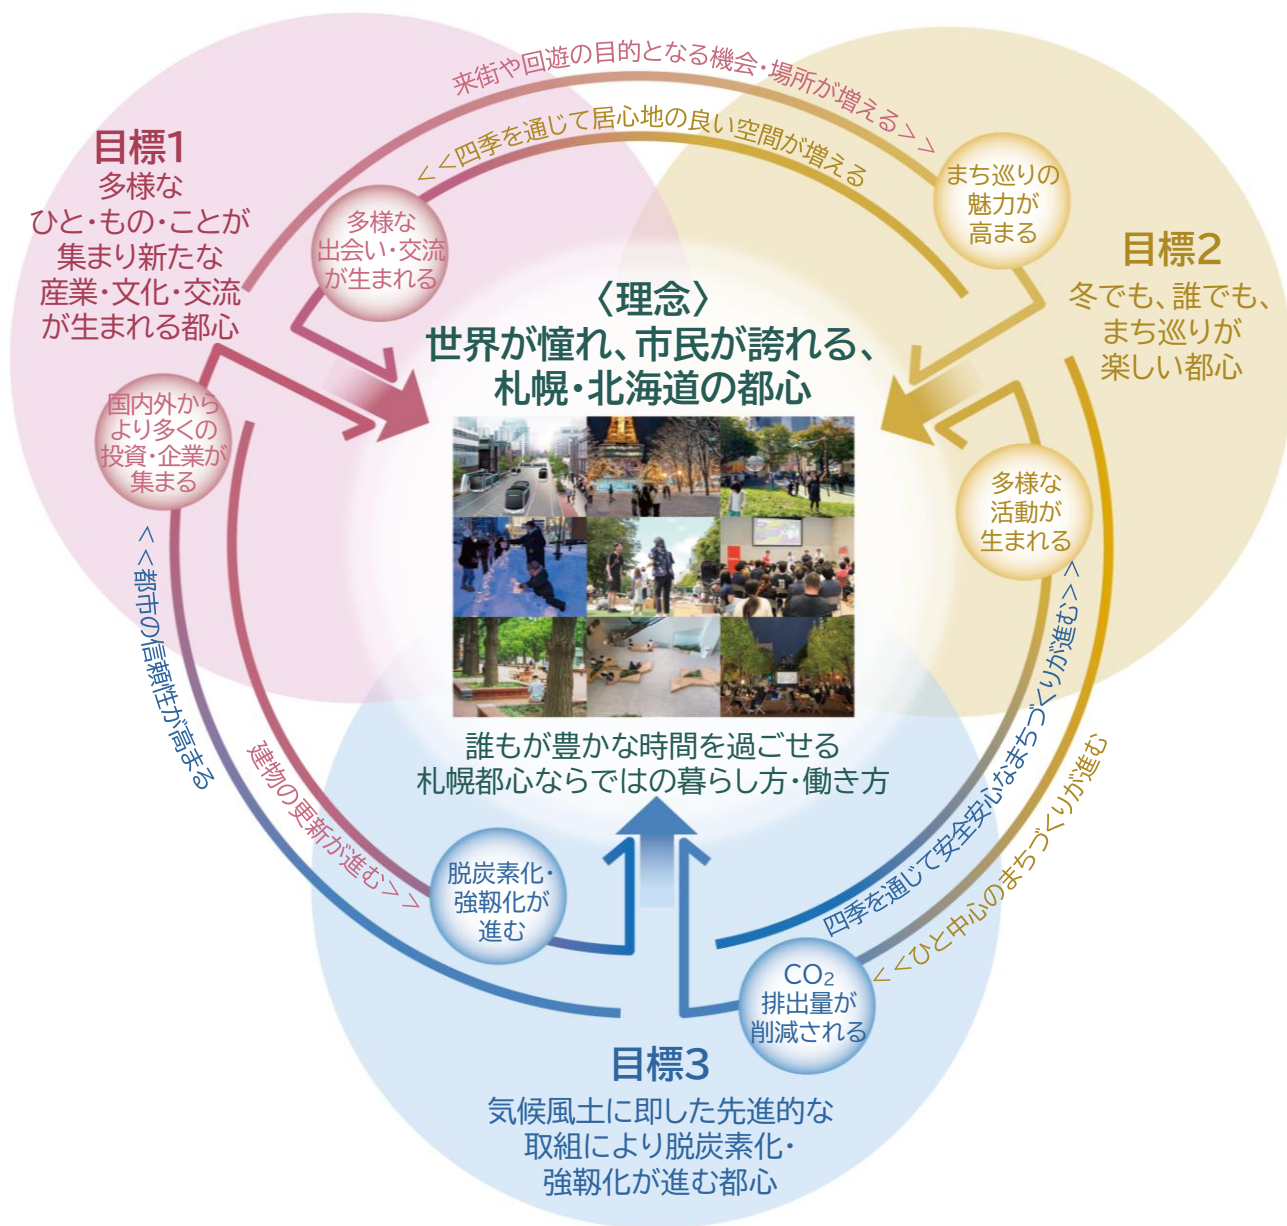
来街や回遊の目的となる機会・場所が増える＞＞

＜＜四季を通じて居心地の良い空間が増える

目標1
多様な
ひと・もの・ことが
集まり新たな
産業・文化・交流
が生まれる都心

多様な
出会い・交流
が生まれる

まち巡りの
魅力が
高まる

目標2
冬でも、誰でも、
まち巡りが
楽しい都心

〈理念〉
世界が憧れ、市民が誇れる、
札幌・北海道の都心

国内外から
より多くの
投資・企業が
集まる

多様な
活動が
生まれる

＜＜都市の信頼性が高まる

建物の更新が進む＞＞

誰もが豊かな時間を過ごせる
札幌都心ならではの暮らし方・働き方

四季を通じて安全安心なまちづくりが進む＞＞

＜＜ひと中心のまちづくりが進む

脱炭素化・
強靱化が
進む

$CO_2$
排出量が
削減される

目標3
気候風土に即した先進的な
取組により脱炭素化・
強靱化が進む都心